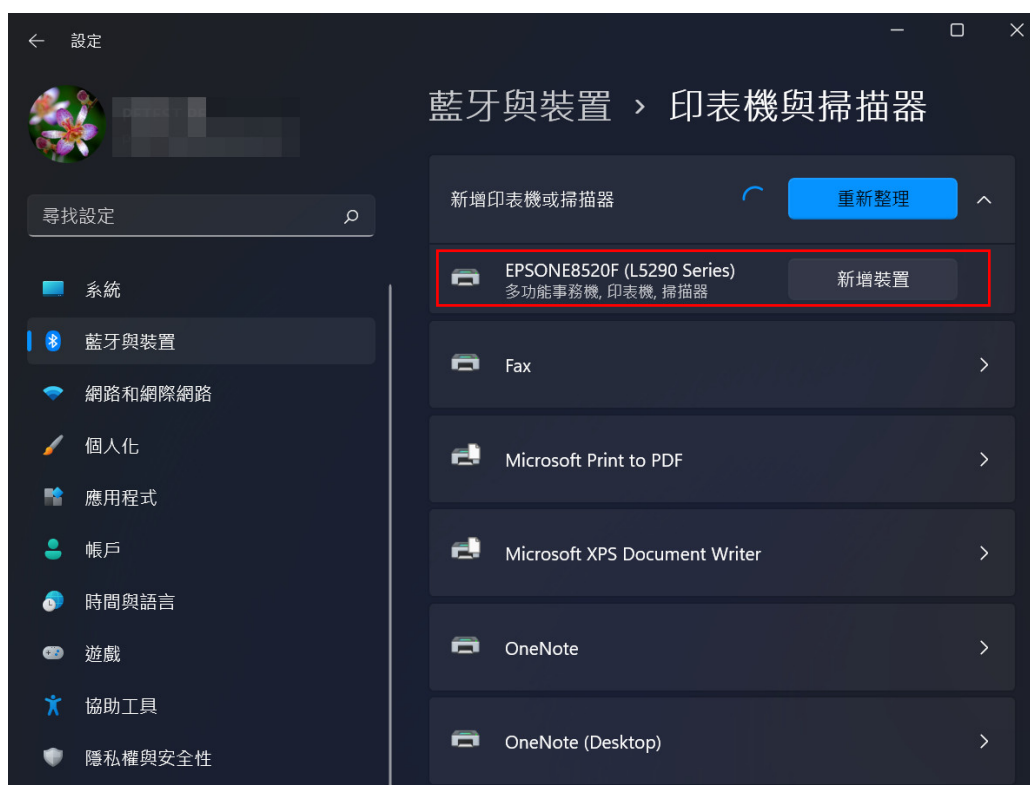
設定

藍牙與裝置 › 印表機與掃描器

尋找設定

系統
藍牙與裝置
網路和網際網路
個人化
應用程式
帳戶
時間與語言
遊戲
協助工具
隱私權與安全性

新增印表機或掃描器
重新整理

EPSONE8520F (L5290 Series)
多功能事務機, 印表機, 掃描器
新增裝置

Fax

Microsoft Print to PDF

Microsoft XPS Document Writer

OneNote

OneNote (Desktop)